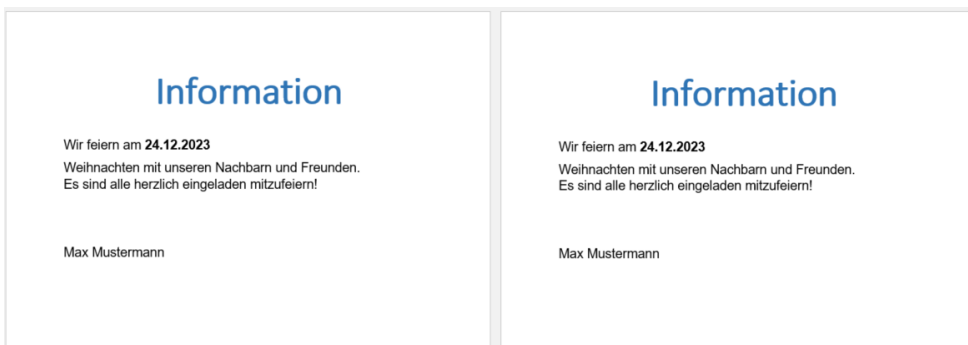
Information

Wir feiern am **24.12.2023**

Weihnachten mit unseren Nachbarn und Freunden.
Es sind alle herzlich eingeladen mitzufeiern!

Max Mustermann

Information

Wir feiern am **24.12.2023**

Weihnachten mit unseren Nachbarn und Freunden.
Es sind alle herzlich eingeladen mitzufeiern!

Max Mustermann